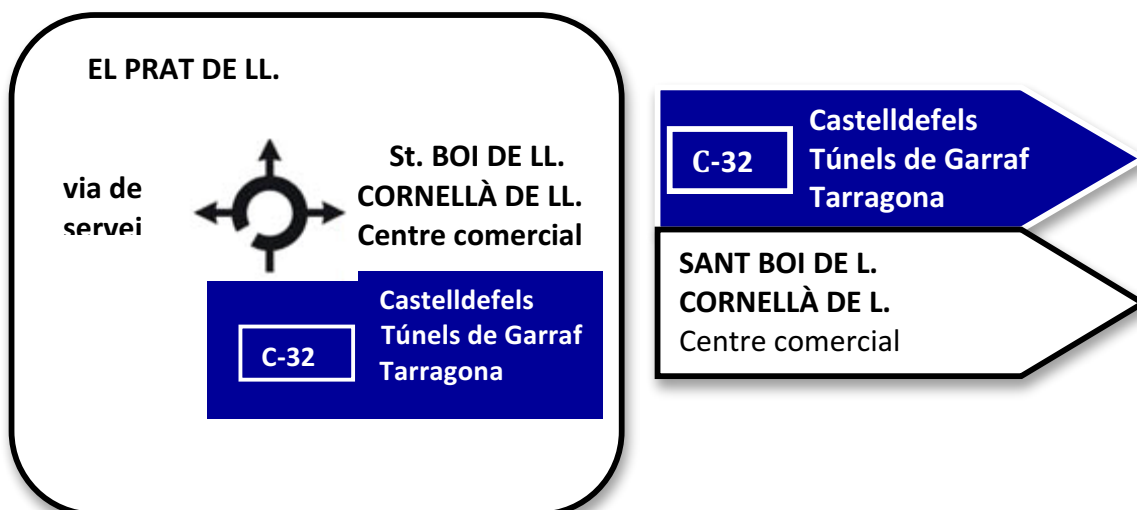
EL PRAT DE LL.

via de servei

St. BOI DE LL.
CORNELLÀ DE LL.
Centre comercial

C-32

Castelldefels
Túnels de Garraf
Tarragona

C-32

Castelldefels
Túnels de Garraf
Tarragona

SANT BOI DE L.
CORNELLÀ DE L.
Centre comercial